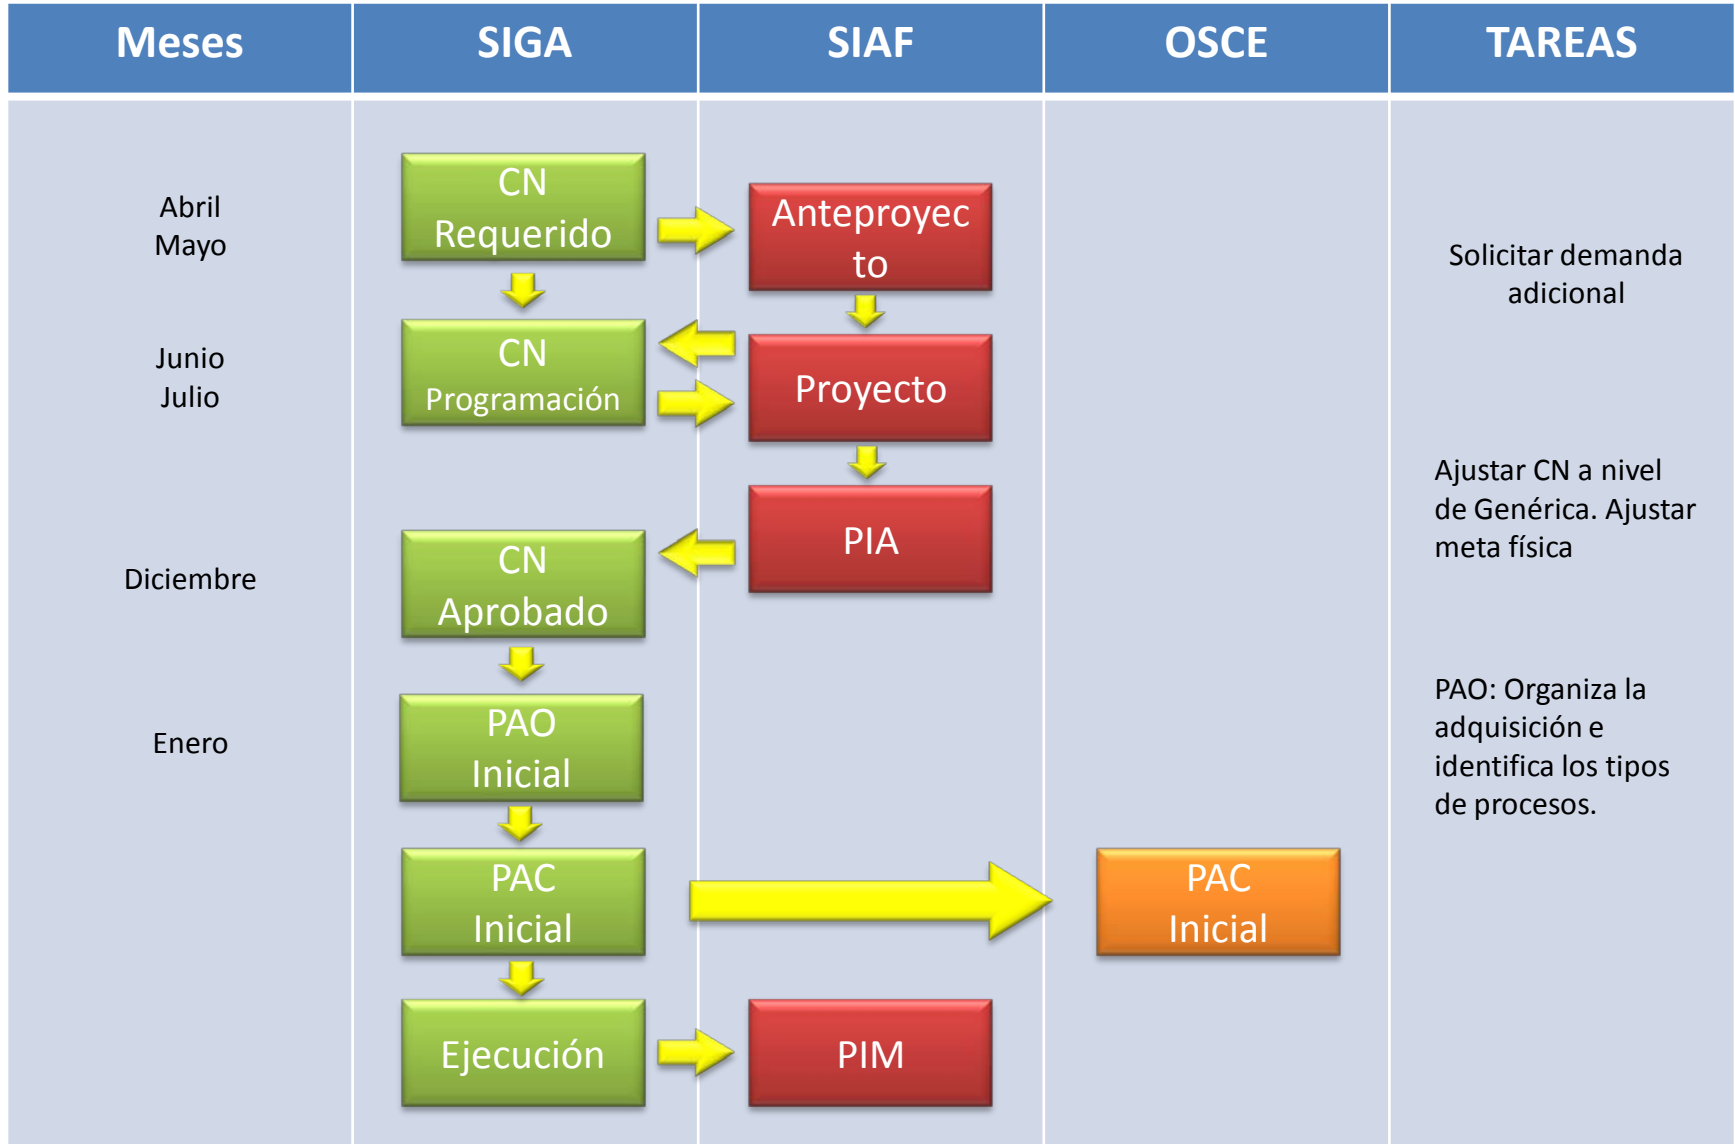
| Meses | SIGA | SIAF | OSCE | TAREAS |
|---|---|---|---|---|
| Abril Mayo | CN Requerido | Anteproyecto |  | Solicitar demanda adicional |
| Junio Julio | CN Programación | Proyecto |  |  |
| Diciembre | CN Aprobado | PIA |  | Ajustar CN a nivel de Genérica. Ajustar meta física |
| Enero | PAO Inicial |  |  | PAO: Organiza la adquisición e identifica los tipos de procesos. |
|  | PAC Inicial |  | PAC Inicial |  |
|  | Ejecución | PIM |  |  |